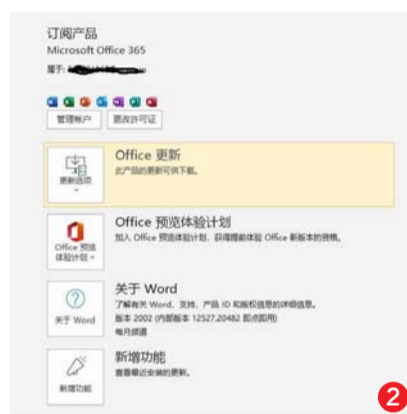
订阅产品
Microsoft Office 365

属于: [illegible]

管理帐户 更改许可证

更新选项

Office 更新
此产品的更新可供下载。

Office 预览体验计划

Office 预览体验计划
加入 Office 预览体验计划，获得提前体验 Office 新版本的资格。

关于 Word

关于 Word
了解有关 Word、支持、产品 ID 和版权信息的详细信息。
版本 2002 (内部版本 12527.20482 即点即用)
每月频道

新增功能

新增功能
查看最近安装的更新。

2